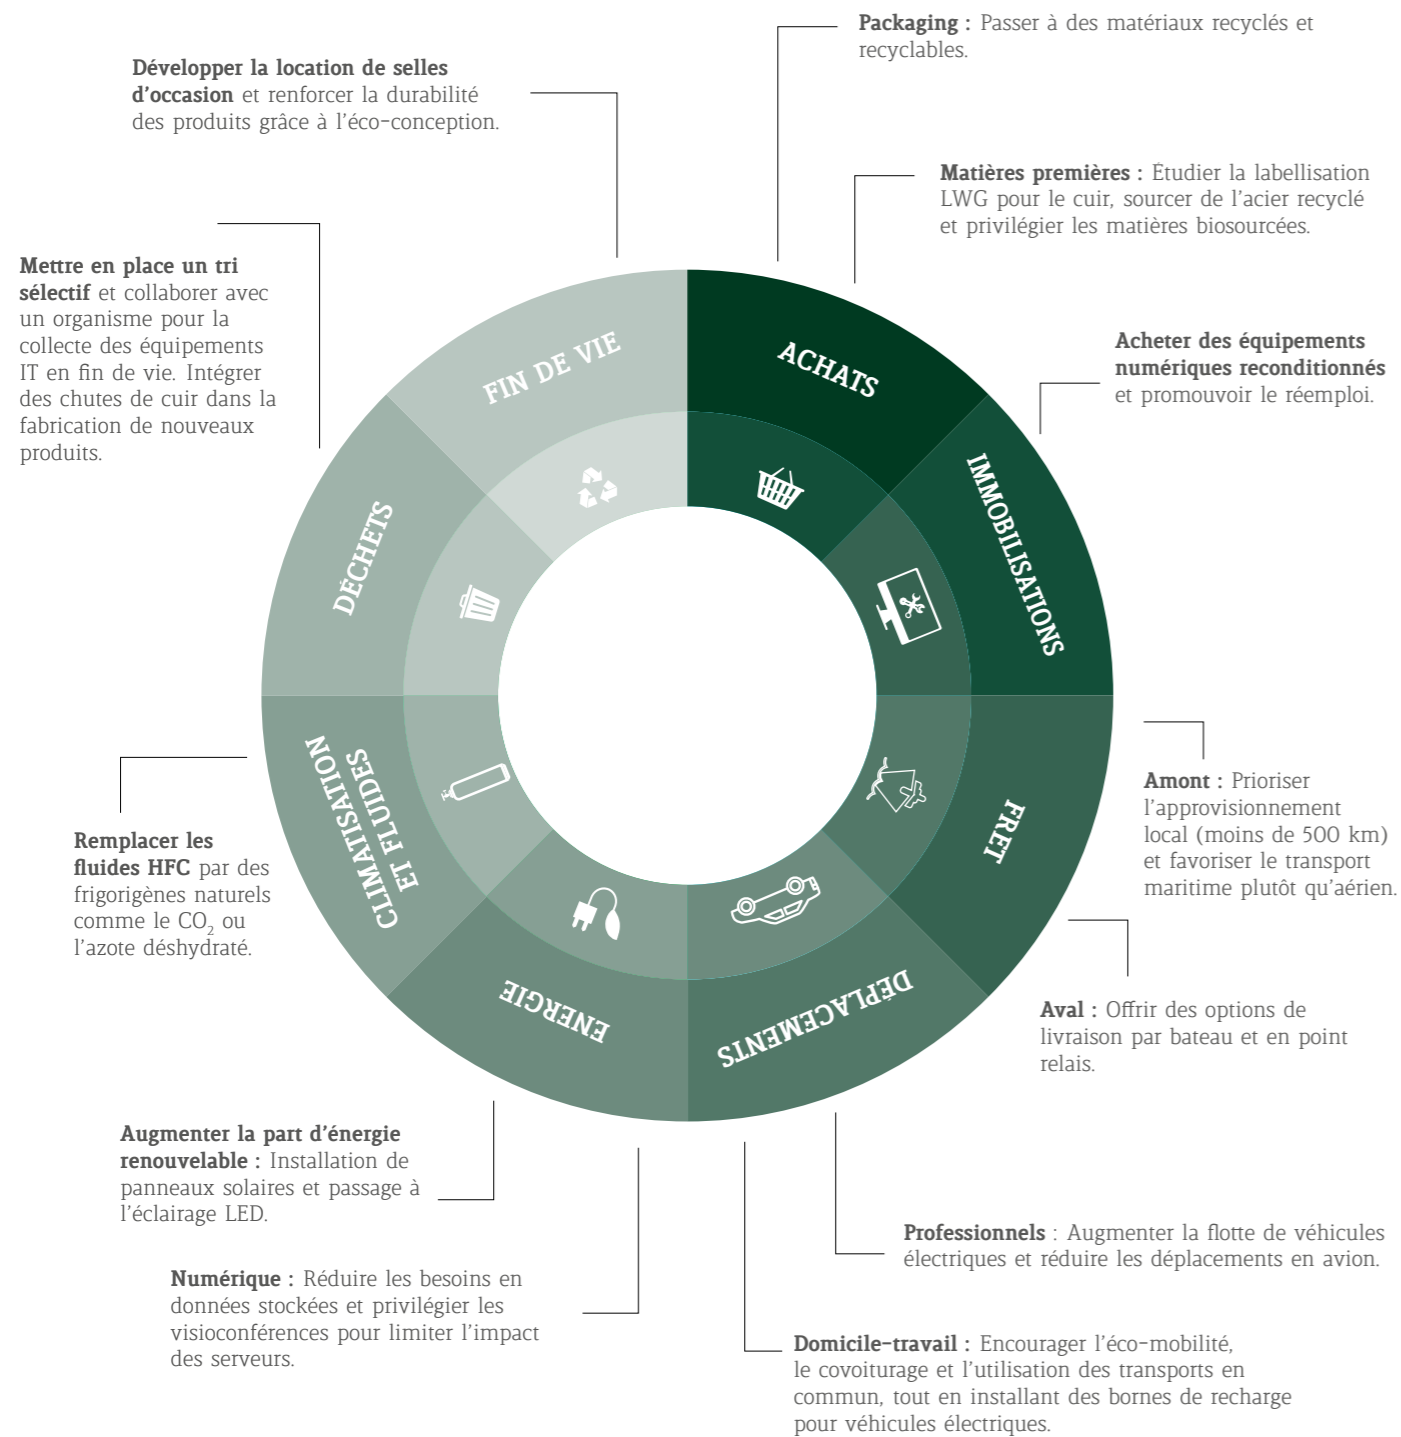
**Packaging :** Passer à des matériaux recyclés et recyclables.

**Développer la location de selles d'occasion** et renforcer la durabilité des produits grâce à l'éco-conception.

**Matières premières :** Etudier la labellisation LWG pour le cuir, sourcer de l'acier recyclé et privilégier les matières biosourcées.

**Mettre en place un tri sélectif** et collaborer avec un organisme pour la collecte des équipements IT en fin de vie. Intégrer des chutes de cuir dans la fabrication de nouveaux produits.

**Acheter des équipements numériques reconditionnés** et promouvoir le réemploi.

FIN DE VIE

ACHATS

IMMOBILISATIONS

DÉCHETS

CLIMATISATION ET FLUIDES

FRET

ENERGIE

DÉPLACEMENTS

**Amont :** Prioriser l'approvisionnement local (moins de 500 km) et favoriser le transport maritime plutôt qu'aérien.

**Remplacer les fluides HFC** par des frigorigènes naturels comme le $CO_2$ ou l'azote déshydraté.

**Aval :** Offrir des options de livraison par bateau et en point relais.

**Augmenter la part d'énergie renouvelable :** Installation de panneaux solaires et passage à l'éclairage LED.

**Professionnels** : Augmenter la flotte de véhicules électriques et réduire les déplacements en avion.

**Numérique :** Réduire les besoins en données stockées et privilégier les visioconférences pour limiter l'impact des serveurs.

**Domicile-travail :** Encourager l'éco-mobilité, le covoiturage et l'utilisation des transports en commun, tout en installant des bornes de recharge pour véhicules électriques.